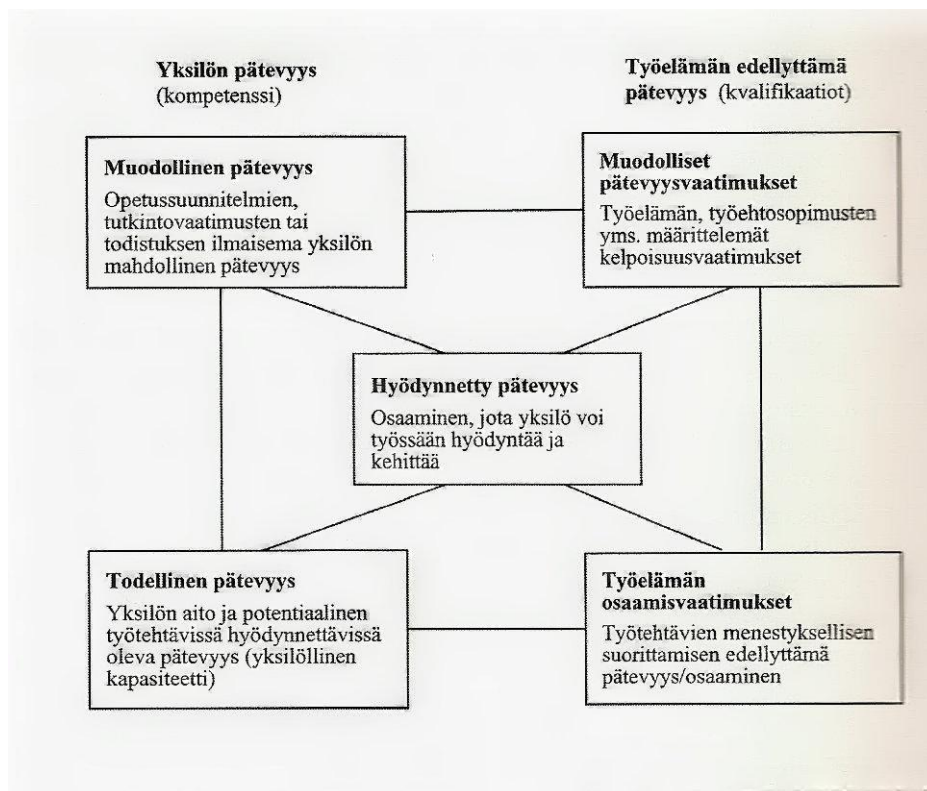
Yksilön pätevyys (kompetenssi)

Työelämän edellyttämä pätevyys (kvalifikaatiot)

Muodollinen pätevyys

Opetussuunnitelmien, tutkintovaatimusten tai todistuksen ilmaisema yksilön mahdollinen pätevyys

Muodolliset pätevyysvaatimukset

Työelämän, työehtosopimusten yms. määrittelemät kelpoisuusvaatimukset

Hyödynnetty pätevyys

Osaaminen, jota yksilö voi työssään hyödyntää ja kehittää

Todellinen pätevyys

Yksilön aito ja potentiaalinen työtehtävissä hyödynnettävissä oleva pätevyys (yksilöllinen kapasiteetti)

Työelämän osaamisvaatimukset

Työtehtävien menestyksellisen suorittamisen edellyttämä pätevyys/osaaminen